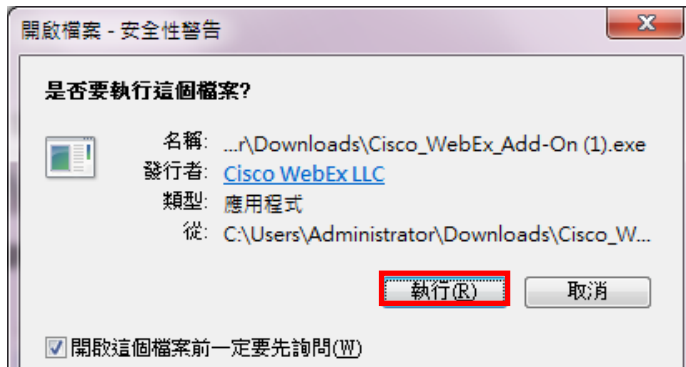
開啟檔案 - 安全性警告

是否要執行這個檔案?

名稱: ...r\Downloads\Cisco_WebEx_Add-On (1).exe
發行者: Cisco WebEx LLC
類型: 應用程式
從: C:\Users\Administrator\Downloads\Cisco_W...

執行(R) 取消

開啟這個檔案前一定要先詢問(W)